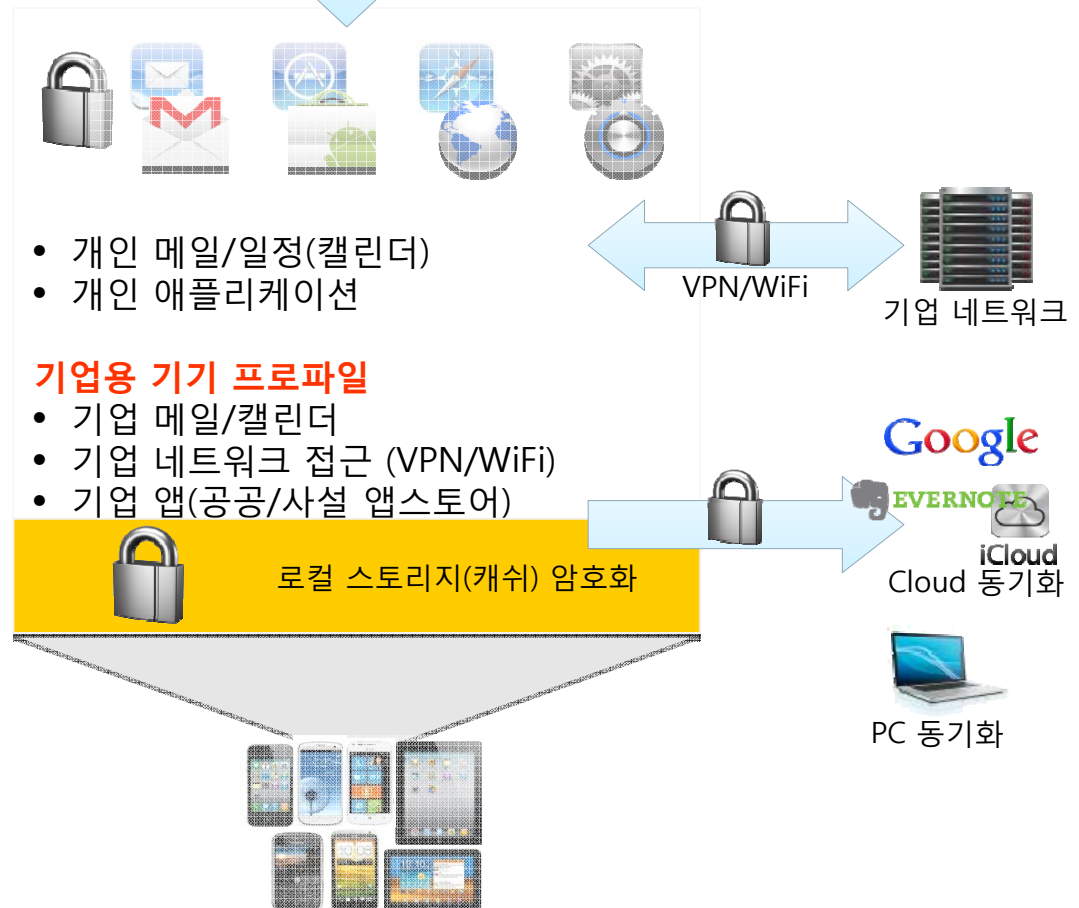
• 개인 메일/일정(캘린더)
• 개인 애플리케이션

VPN/WiFi

기업 네트워크

기업용 기기 프로파일
• 기업 메일/캘린더
• 기업 네트워크 접근 (VPN/WiFi)
• 기업 앱(공공/사설 앱스토어)

로컬 스토리지(캐쉬) 암호화

Google
EVERNOTE
iCloud
Cloud 동기화

PC 동기화